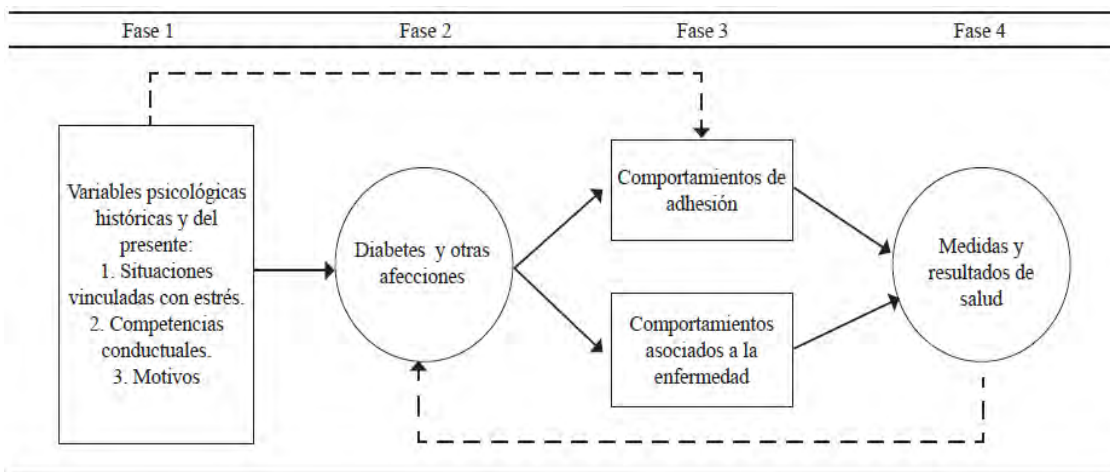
Fase 1

Fase 2

Fase 3

Fase 4

Variables psicológicas históricas y del presente:
1. Situaciones vinculadas con estrés.
2. Competencias conductuales.
3. Motivos

Diabetes y otras afecciones

Comportamientos de adhesión

Comportamientos asociados a la enfermedad

Medidas y resultados de salud